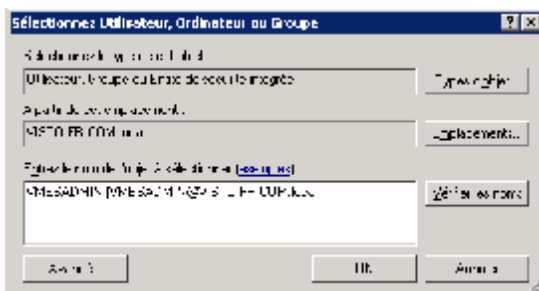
Sélectionnez Utilisateur, Ordinateur ou Groupe

? X

Sélectionnez le type de cet objet :

Utilisateur, Groupe ou Entité de sécurité intégrée

Types d'objets...

À partir de cet emplacement :

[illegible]

Emplacements...

Entrez les noms des objets à sélectionner (exemples) :

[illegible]

Vérifier les noms

Avancé...

OK

Annuler